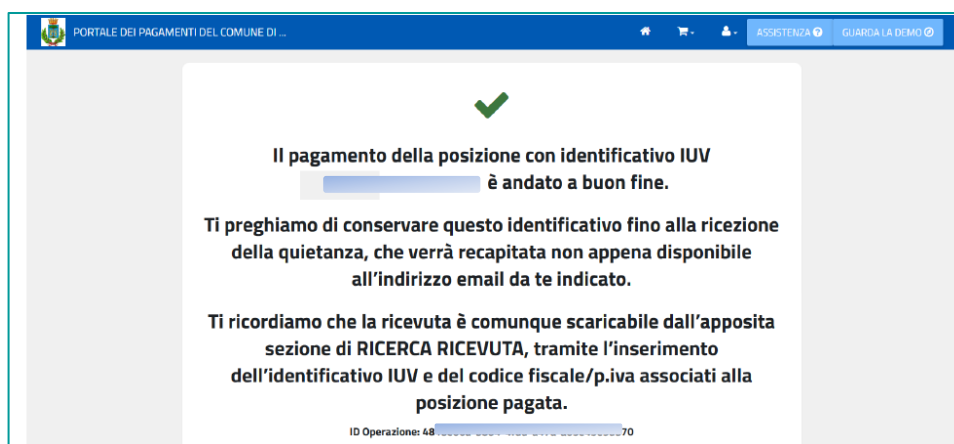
PORTALE DEI PAGAMENTI DEL COMUNE DI ...

ASSISTENZA GUARDA LA DEMO

Il pagamento della posizione con identificativo IUV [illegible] è andato a buon fine.

Ti preghiamo di conservare questo identificativo fino alla ricezione della quietanza, che verrà recapitata non appena disponibile all'indirizzo email da te indicato.

Ti ricordiamo che la ricevuta è comunque scaricabile dall'apposita sezione di RICERCA RICEVUTA, tramite l'inserimento dell'identificativo IUV e del codice fiscale/p.iva associati alla posizione pagata.

ID Operazione: 48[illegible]70